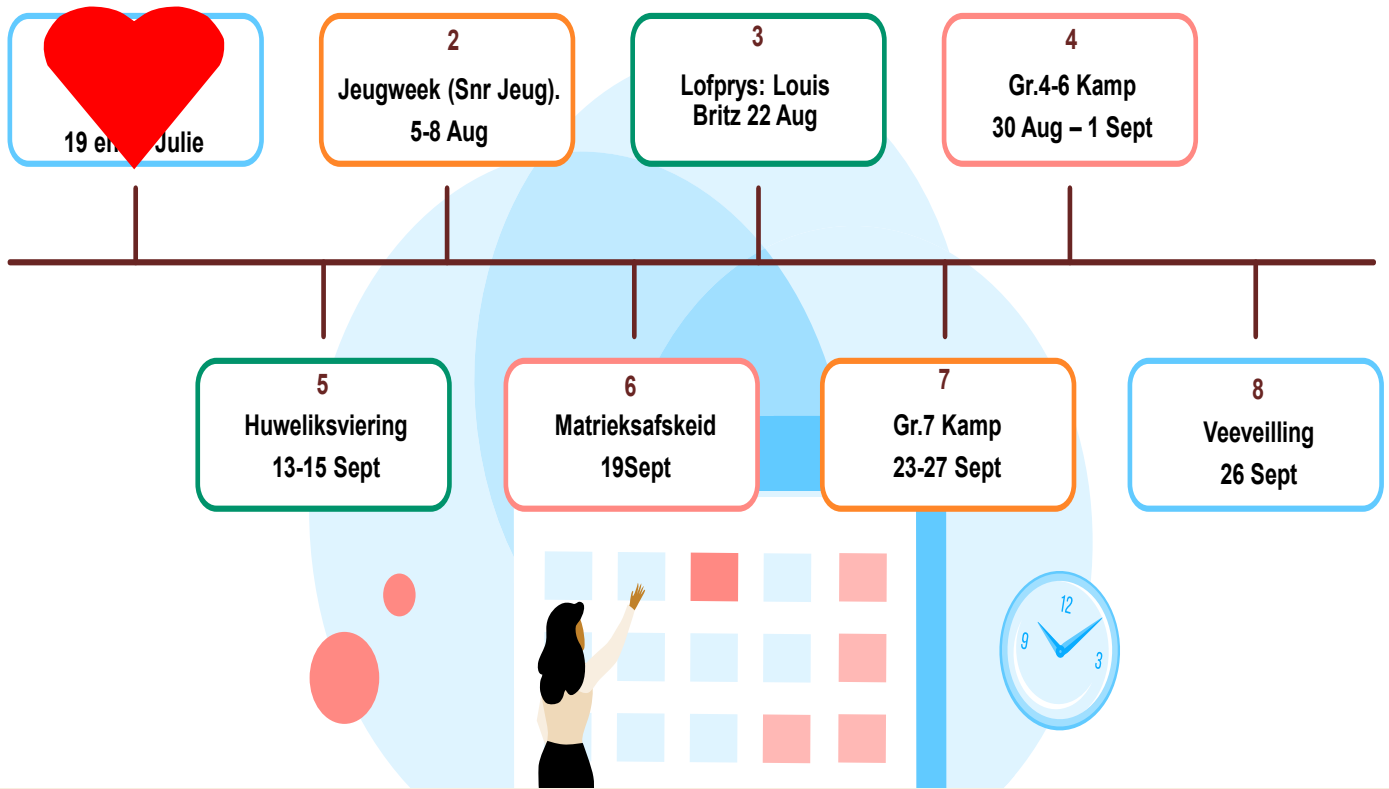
19 en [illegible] Julie

2
Jeugweek (Snr Jeug).
5-8 Aug

3
Lofprys: Louis Britz 22 Aug

4
Gr.4-6 Kamp
30 Aug – 1 Sept

5
Huweliksviering
13-15 Sept

6
Matrieksafskeid
19Sept

7
Gr.7 Kamp
23-27 Sept

8
Veeveilling
26 Sept

12
9
3